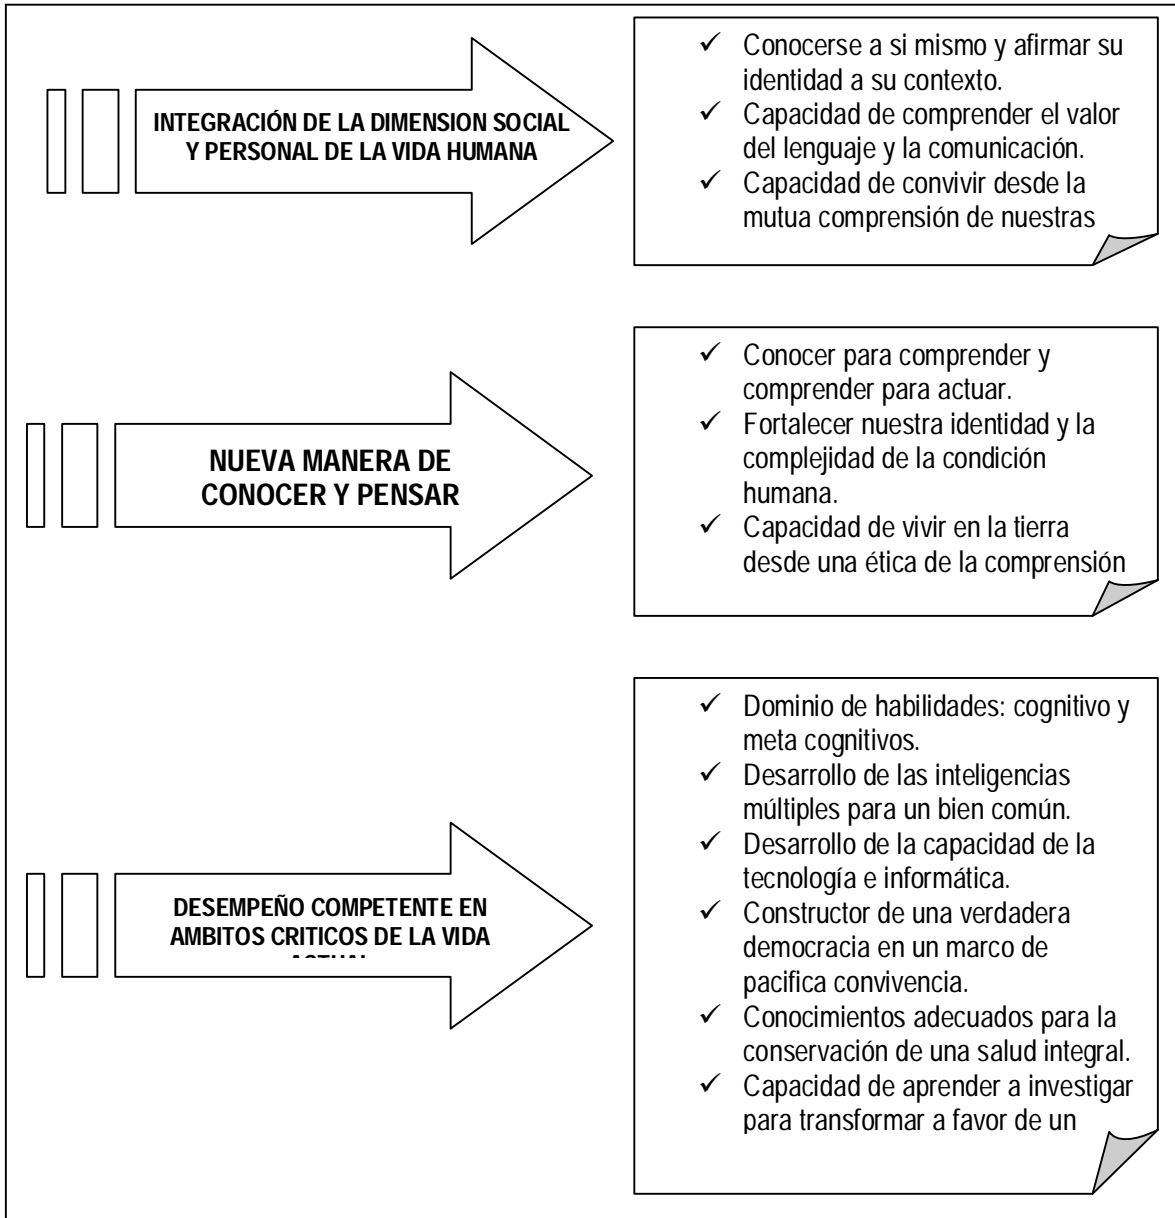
INTEGRACIÓN DE LA DIMENSION SOCIAL Y PERSONAL DE LA VIDA HUMANA

- ✓ Conocerse a si mismo y afirmar su identidad a su contexto.
- ✓ Capacidad de comprender el valor del lenguaje y la comunicación.
- ✓ Capacidad de convivir desde la mutua comprensión de nuestras

NUEVA MANERA DE CONOCER Y PENSAR

- ✓ Conocer para comprender y comprender para actuar.
- ✓ Fortalecer nuestra identidad y la complejidad de la condición humana.
- ✓ Capacidad de vivir en la tierra desde una ética de la comprensión

DESEMPEÑO COMPETENTE EN AMBITOS CRITICOS DE LA VIDA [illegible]

- ✓ Dominio de habilidades: cognitivo y meta cognitivos.
- ✓ Desarrollo de las inteligencias múltiples para un bien común.
- ✓ Desarrollo de la capacidad de la tecnología e informática.
- ✓ Constructor de una verdadera democracia en un marco de pacifica convivencia.
- ✓ Conocimientos adecuados para la conservación de una salud integral.
- ✓ Capacidad de aprender a investigar para transformar a favor de un